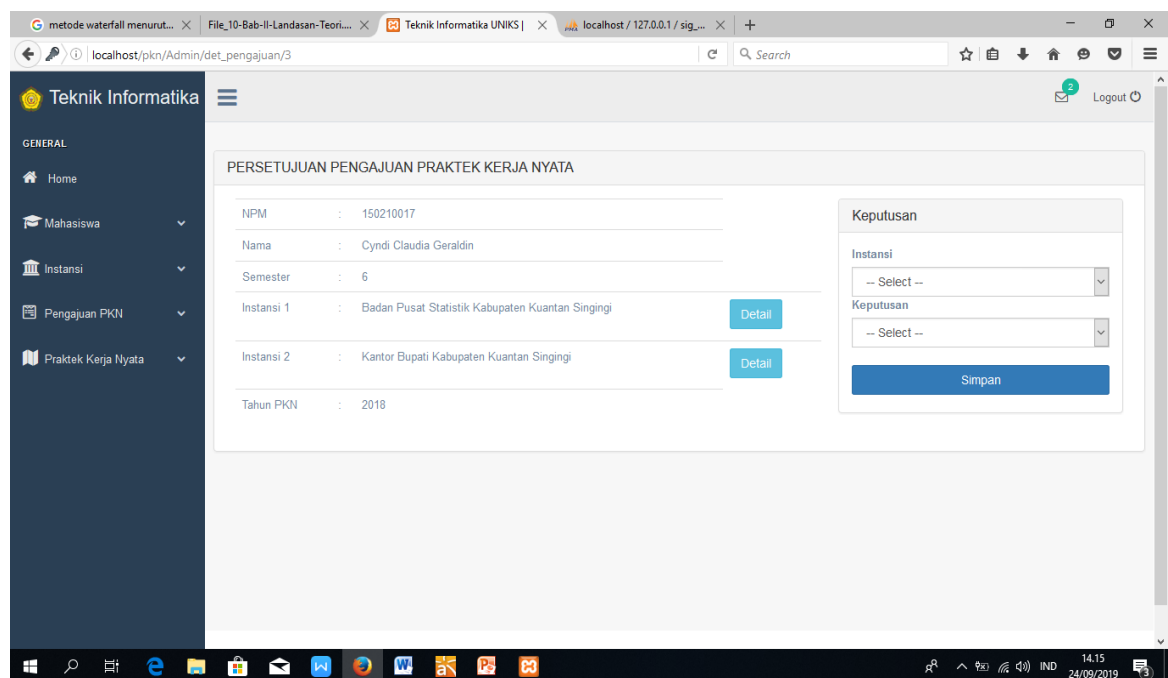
metode waterfall menurut... × | File_10-Bab-II-Landasan-Teori.... × | Teknik Informatika UNIKS | × | localhost / 127.0.0.1 / sig_... × | +

localhost/pkn/Admin/det_pengajuan/3

Search

Teknik Informatika

2

Logout

GENERAL

Home

Mahasiswa

Instansi

Pengajuan PKN

Praktek Kerja Nyata

PERSETUJUAN PENGAJUAN PRAKTEK KERJA NYATA

| | | |
|---|---|---|
| NPM | : | 150210017 |
| Nama | : | Cyndi Claudia Geraldin |
| Semester | : | 6 |
| Instansi 1 | : | Badan Pusat Statistik Kabupaten Kuantan Singingi |
| Instansi 2 | : | Kantor Bupati Kabupaten Kuantan Singingi |
| Tahun PKN | : | 2018 |

Detail

Detail

Keputusan

Instansi

-- Select --

Keputusan

-- Select --

Simpan

IND 14.15 24/09/2019